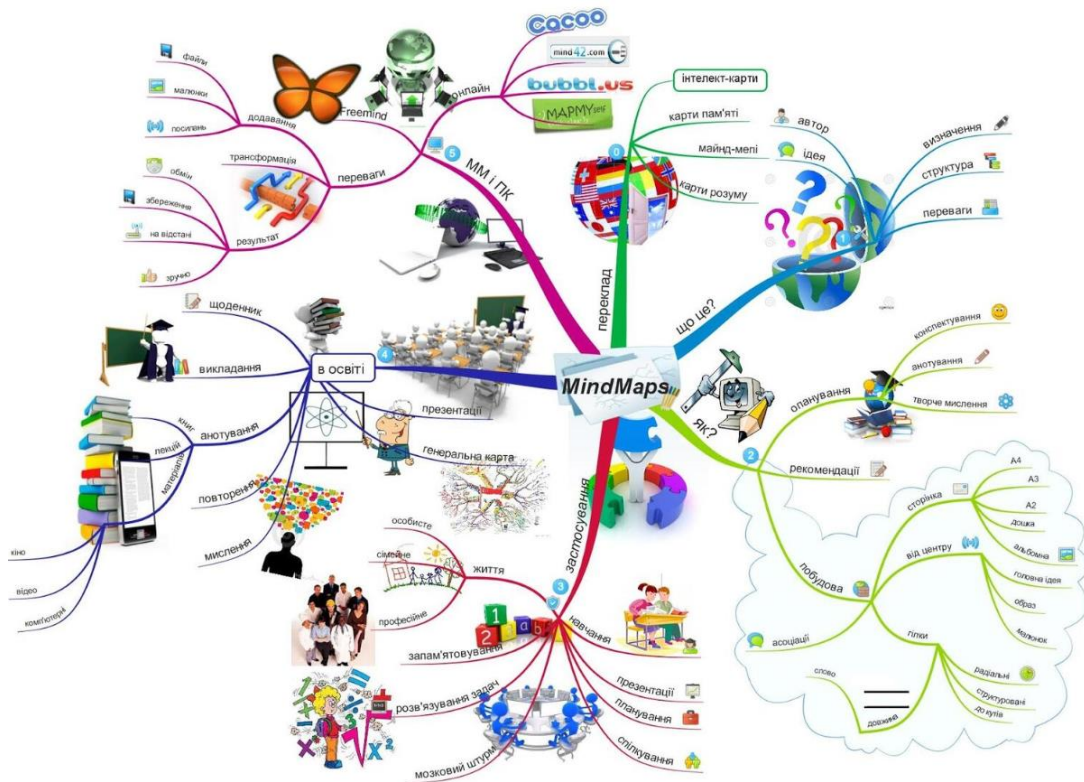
MindMaps

0
переклад
інтелект-карти
карти пам'яті
майнд-мепі
карти розуму

1
що це?
автор
ідея
визначення
структура
переваги

2
як?
опанування
конспектування
анотування
творче мислення
рекомендації
побудова
сторінка
A4
A3
A2
дошка
альбомна
від центру
головна ідея
образ
малюнок
гілки
радіальні
структуровані
до купи
асоціації
слово
довжина

3
застосування
життя
особисте
сімейне
професійне
навчання
запам'ятовування
розв'язування задач
мозковий штурм
презентації
планування
спілкування

4
в освіті
щоденник
викладання
анотування
книг
лекцій
матеріалу
повторення
мислення
кіно
відео
комп'ютерні
презентації
генеральна карта

5
ММ і ПК
онлайн
Cacoo
mind42.com
bubbl.us
MAPMY self
Freemind
додавання
файли
малюнки
посилань
переваги
трансформація
результат
обмін
збереження
на відстані
зручно